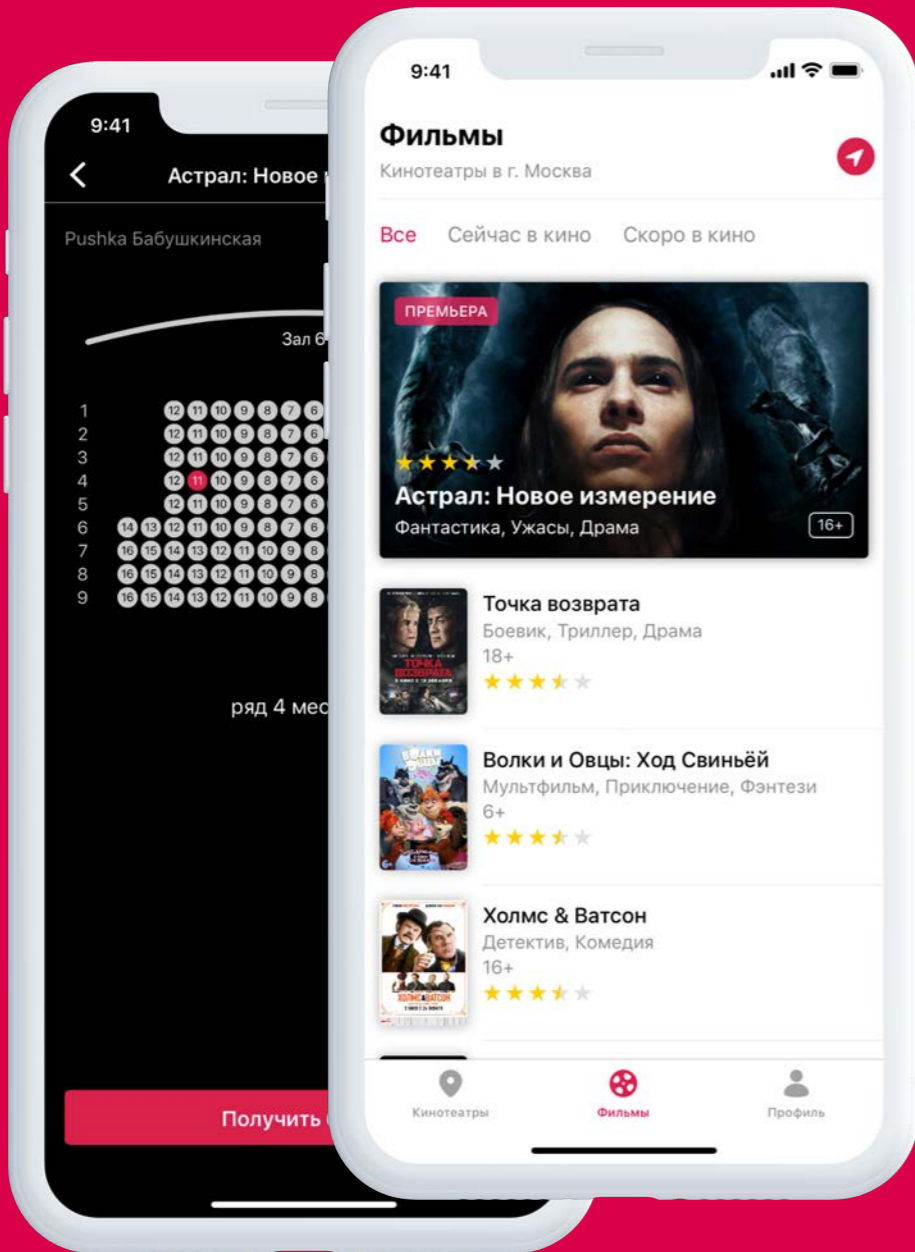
9:41

Астрал: Новое

Pushka Бабушкинская

Зал 6

1 12 11 10 9 8 7 6
2 12 11 10 9 8 7 6
3 12 11 10 9 8 7 6
4 12 11 10 9 8 7 6
5 12 11 10 9 8 7 6
6 14 13 12 11 10 9 8 7 6
7 16 15 14 13 12 11 10 9 8
8 16 15 14 13 12 11 10 9 8
9 16 15 14 13 12 11 10 9 8

ряд 4 мес

Получить

9:41

Фильмы

Кинотеатры в г. Москва

Все Сейчас в кино Скоро в кино

ПРЕМЬЕРА

Астрал: Новое измерение

Фантастика, Ужасы, Драма

16+

Точка возврата

Боевик, Триллер, Драма

18+

Волки и Овцы: Ход Свиньёй

Мультфильм, Приключение, Фэнтези

6+

Холмс & Ватсон

Детектив, Комедия

16+

Кинотеатры Фильмы Профиль